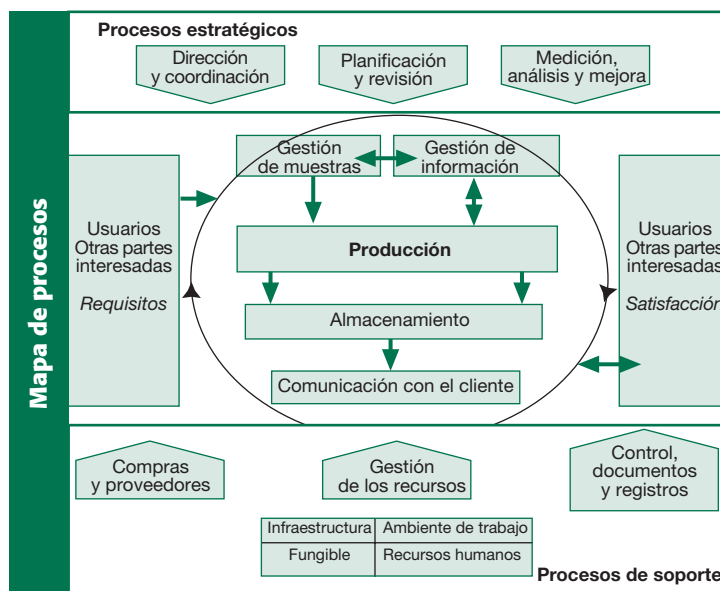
Mapa de procesos

Procesos estratégicos

Dirección y coordinación

Planificación y revisión

Medición, análisis y mejora

Usuarios
Otras partes interesadas
*Requisitos*

Gestión de muestras

Gestión de información

Producción

Almacenamiento

Comunicación con el cliente

Usuarios
Otras partes interesadas
*Satisfacción*

Compras y proveedores

Gestión de los recursos

Control, documentos y registros

| Infraestructura | Ambiente de trabajo |
|---|---|
| Fungible | Recursos humanos |

Procesos de soporte